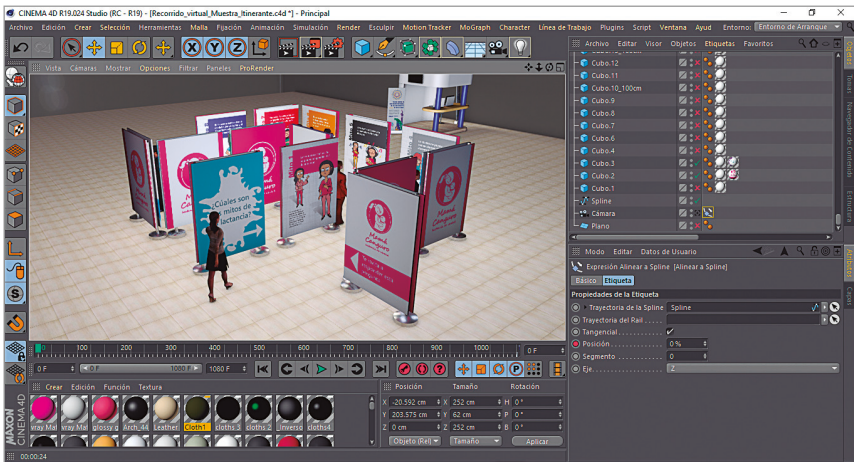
CINEMA 4D R19.024 Studio (RC - R19) - [Recorrido_virtual_Muestra_Itinerante.c4d *] - Principal

Archivo Edición Crear Selección Herramientas Malla Fijación Animación Simulación Render Esculpir Motion Tracker MoGraph Character Línea de Trabajo Plugins Script Ventana Ayud Entorno: Entorno de Arranque

Vista Cámaras Mostrar Opciones Filtrar Paneles ProRender

¿Cuáles son mitos de lactancia?

Archivo Editar Visor Objetos Etiquetas Marcadores

Cubo.12
Cubo.11
Cubo.10_100cm
Cubo.9
Cubo.8
Cubo.7
Cubo.6
Cubo.4
Cubo.3
Cubo.2
Cubo.1
Spline
Cámara
Plano

Modo Editar Datos de Usuario

Expresión Alinear a Spline [Alinear a Spline]

Básico Etiqueta

Propiedades de la Etiqueta

Trayectoria de la Spline Spline
Trayectoria del Rail
Tangencial ✓
Posición 0 %
Segmento 0
Eje Z

0 100 200 300 400 500 600 700 800 900 1000 0 F

0 F 0 F 1080 F 1080 F

Crear Edición Función Textura

vray Mat vray Mat glossy g Arch_44 Leather Cloth1 cloths 3 cloths 2 Inverso cloths4

Posición Tamaño Rotación
X -20.592 cm X 252 cm H 0 °
Y 203.575 cm Y 62 cm P 0 °
Z 0 cm Z 252 cm B 0 °
Objeto (Rel) Tamaño Aplicar

MAXON CINEMA 4D

00:00:24